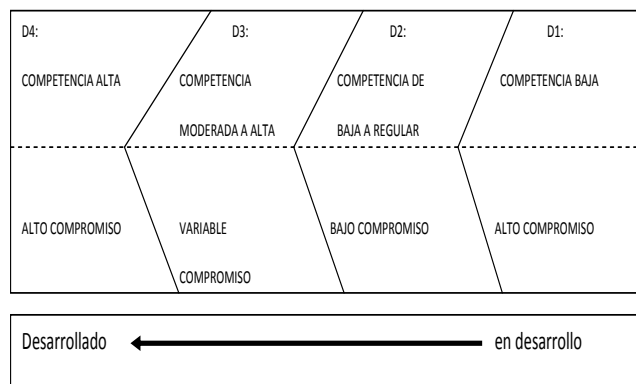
D4:

COMPETENCIA ALTA

ALTO COMPROMISO

D3:

COMPETENCIA MODERADA A ALTA

VARIABLE COMPROMISO

D2:

COMPETENCIA DE BAJA A REGULAR

BAJO COMPROMISO

D1:

COMPETENCIA BAJA

ALTO COMPROMISO

Desarrollado

en desarrollo